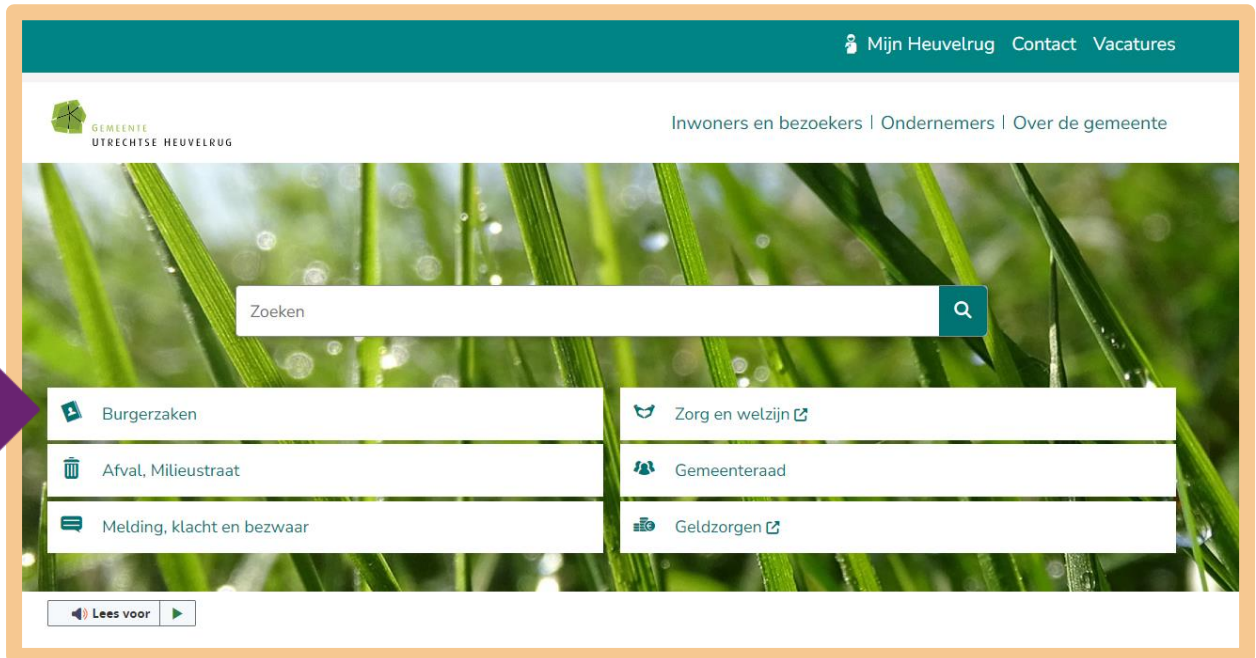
Mijn Heuvelrug Contact Vacatures

GEMEENTE
UTRECHTSE HEUVELRUG

Inwoners en bezoekers | Ondernemers | Over de gemeente

Zoeken

Burgerzaken

Zorg en welzijn

Afval, Milieustraat

Gemeenteraad

Melding, klacht en bezwaar

Geldzorgen

Lees voor